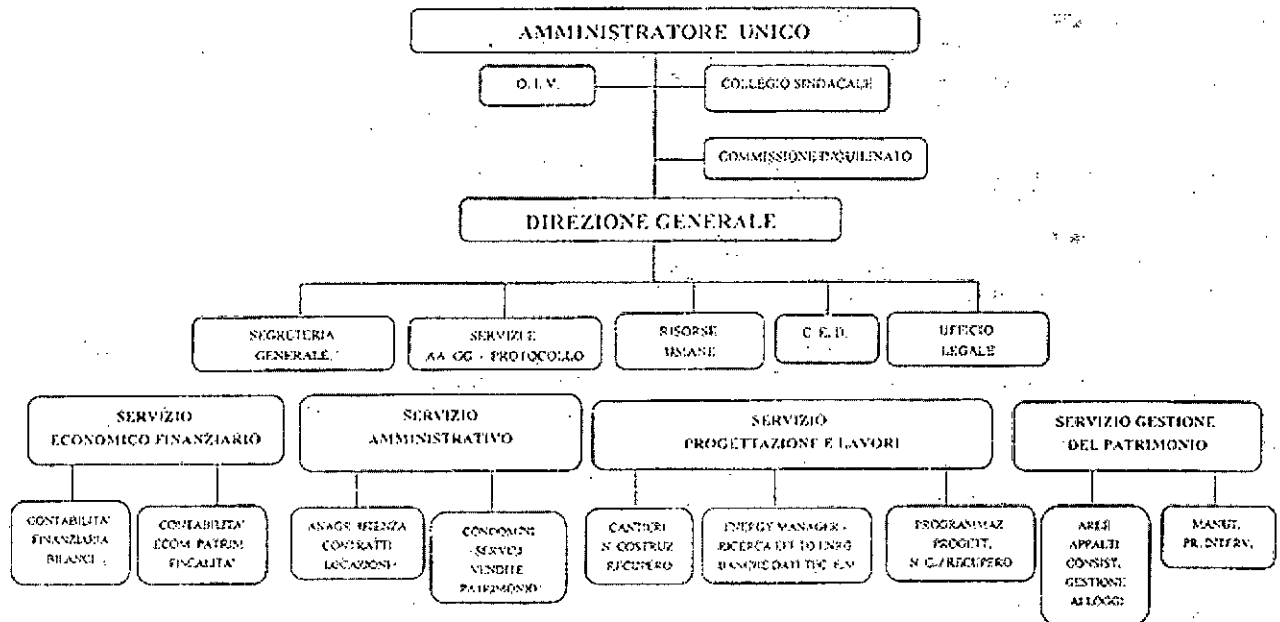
AMMINISTRATORE UNICO

O. I. V.

COLLEGIO SINDACALE

COMMISSIONE INQUILINATO

DIREZIONE GENERALE

SEGRETERIA GENERALE

SERVIZI E AA GG - PROTOCOLLO

RISORSE UMANE

C. E. D.

UFFICIO LEGALE

SERVIZIO ECONOMICO FINANZIARIO

CONTABILITA' FINANZIARIA BILANCI

CONTABILITA' ECOM PATRIM FISCALITA'

SERVIZIO AMMINISTRATIVO

ANAGR UTENZA CONTRATTI LOCAZIONI

CONDOMINI SERVIZI VENDITE PATRIMONIO

SERVIZIO PROGETTAZIONE E LAVORI

CANTIERI N. COSTRUZ RECUPERO

ENERGY MANAGER - RICERCA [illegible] BANCHE DATI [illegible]

PROGRAMMAZ PROGETT. N. C./RECUPERO

SERVIZIO GESTIONE DEL PATRIMONIO

AREE APPALTI CONSIST. GESTIONE ALLOGGI

MANUT. PR. INTERV.